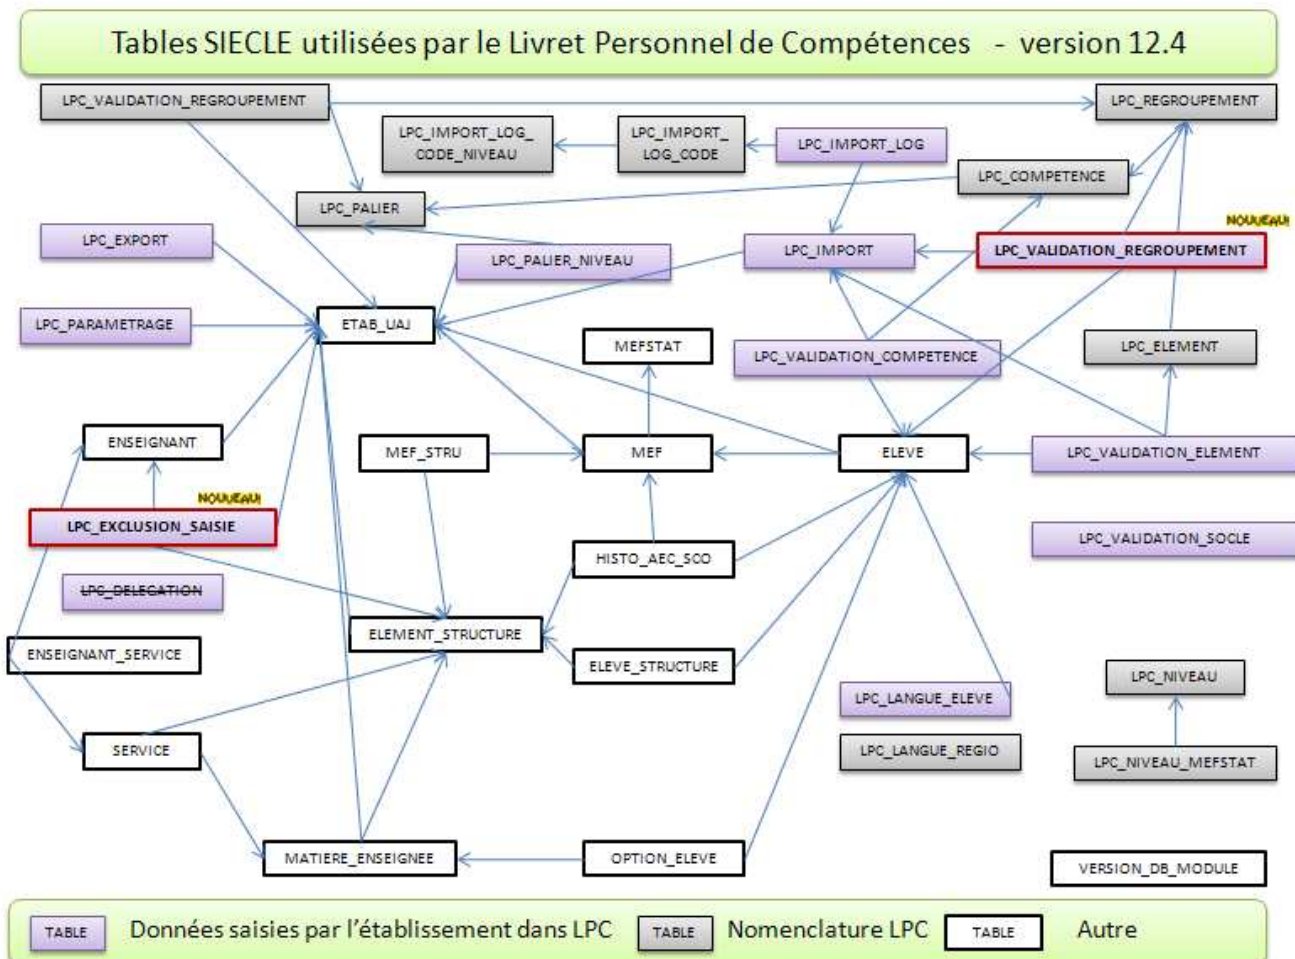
Tables SIECLE utilisées par le Livret Personnel de Compétences - version 12.4

LPC_VALIDATION_REGROUPEMENT

LPC_REGROUPEMENT

LPC_IMPORT_LOG_CODE_NIVEAU

LPC_IMPORT_LOG_CODE

LPC_IMPORT_LOG

LPC_COMPETENCE

LPC_PALIER

NOUVEAU

LPC_EXPORT

LPC_PALIER_NIVEAU

LPC_IMPORT

LPC_VALIDATION_REGROUPEMENT

LPC_PARAMETRAGE

ETAB_UAJ

MEFSTAT

LPC_VALIDATION_COMPETENCE

LPC_ELEMENT

ENSEIGNANT

MEF_STRU

MEF

ELEVE

LPC_VALIDATION_ELEMENT

NOUVEAU

LPC_EXCLUSION_SAISIE

HISTO_AEC_SCO

LPC_VALIDATION_SOCLE

LPC_DELEGATION

ELEMENT_STRUCTURE

ENSEIGNANT_SERVICE

ELEVE_STRUCTURE

LPC_NIVEAU

LPC_LANGUE_ELEVE

SERVICE

LPC_LANGUE_REGIO

LPC_NIVEAU_MEFSTAT

MATIERE_ENSEIGNEE

OPTION_ELEVE

VERSION_DB_MODULE

TABLE Données saisies par l'établissement dans LPC TABLE Nomenclature LPC TABLE Autre